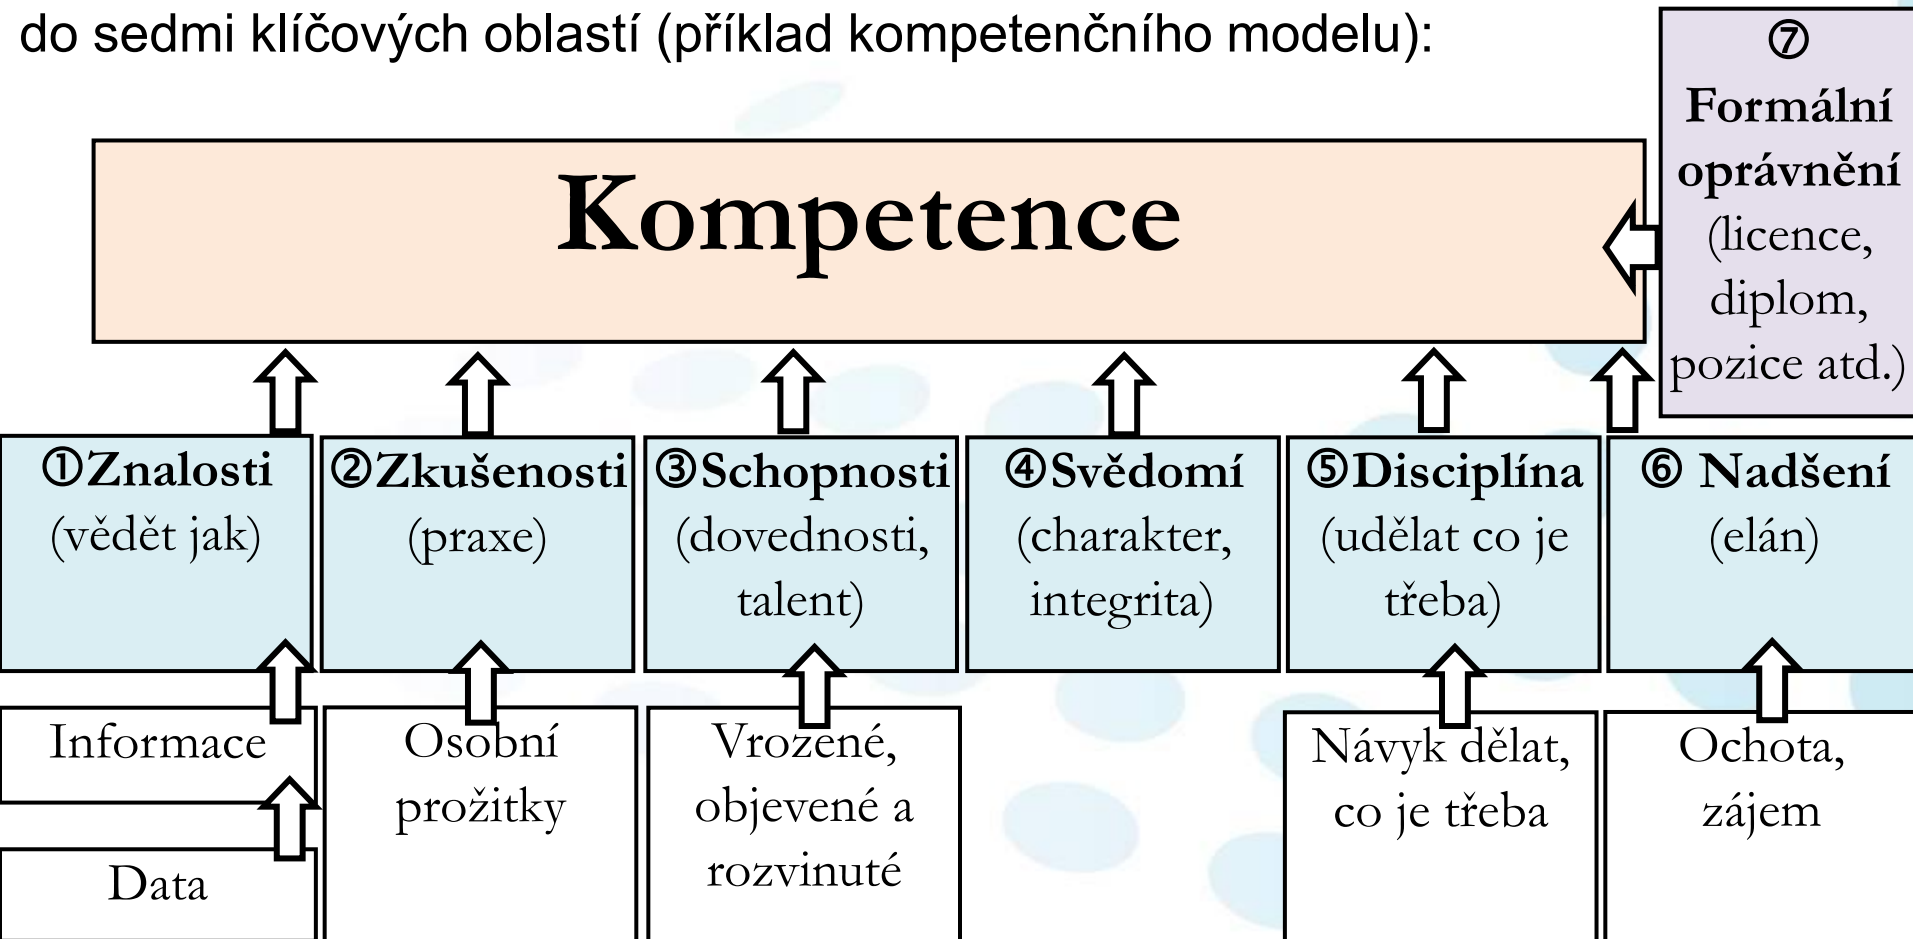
do sedmi klíčových oblastí (příklad kompetenčního modelu):

⑦ Formální oprávnění (licence, diplom, pozice atd.)

Kompetence

①Znalosti (vědět jak)

②Zkušenosti (praxe)

③Schopnosti (dovednosti, talent)

④Svědomí (charakter, integrita)

⑤Disciplína (udělat co je třeba)

⑥ Nadšení (elán)

Informace

Data

Osobní prožitky

Vrozené, objevené a rozvinuté

Návyk dělat, co je třeba

Ochota, zájem